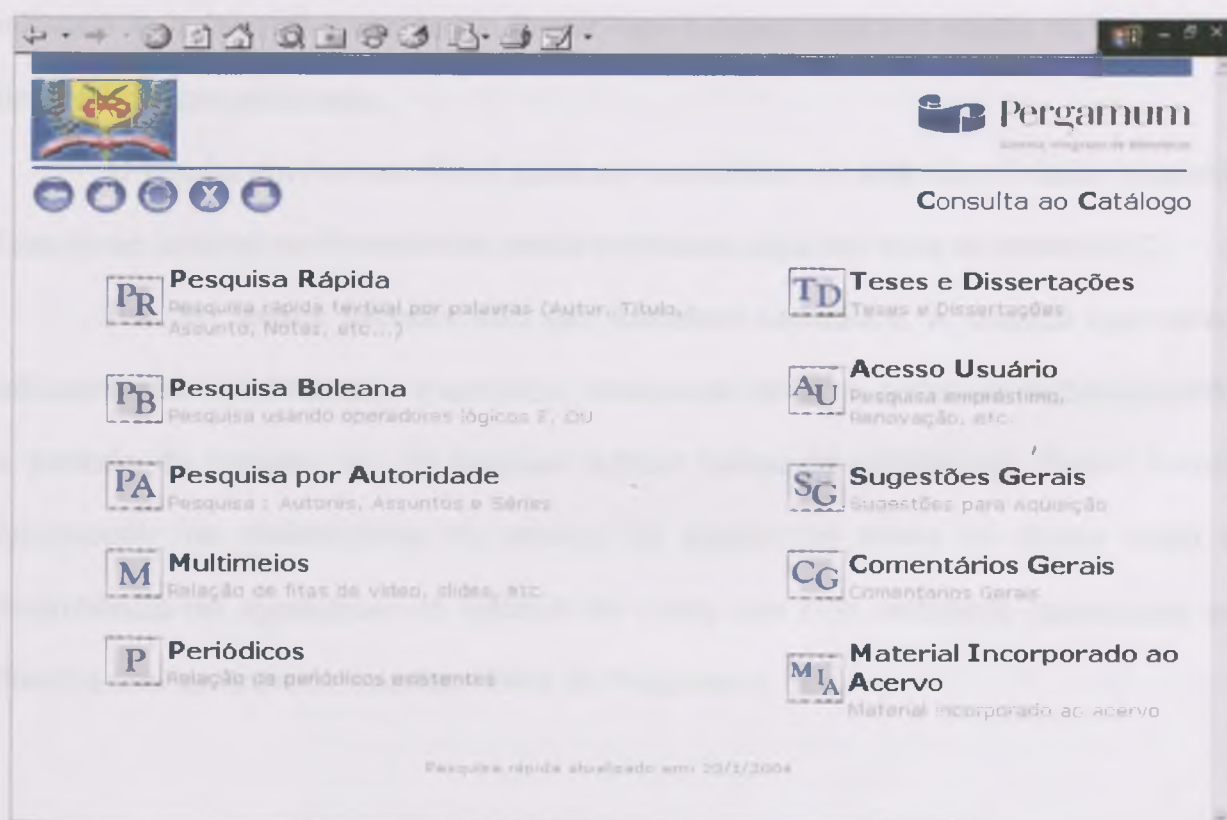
Pergamum
Sistema Integrado de Bibliotecas

Consulta ao Catálogo

PR Pesquisa Rápida
Pesquisa rápida textual por palavras (Autor, Título, Assunto, Notas, etc...)

PB Pesquisa Boleana
Pesquisa usando operadores lógicos E, OU

PA Pesquisa por Autoridade
Pesquisa : Autores, Assuntos e Séries

M Multimeios
Relação de fitas de video, slides, etc

P Periódicos
Relação de periódicos existentes

TD Teses e Dissertações
Teses e Dissertações

AU Acesso Usuário
Pesquisa empréstimo, Renovação, etc

SG Sugestões Gerais
Sugestões para Aquisição

CG Comentários Gerais
Comentários Gerais

MIA Material Incorporado ao Acervo
Material incorporado ao acervo

Pesquisa rápida atualizado em: 23/2/2004